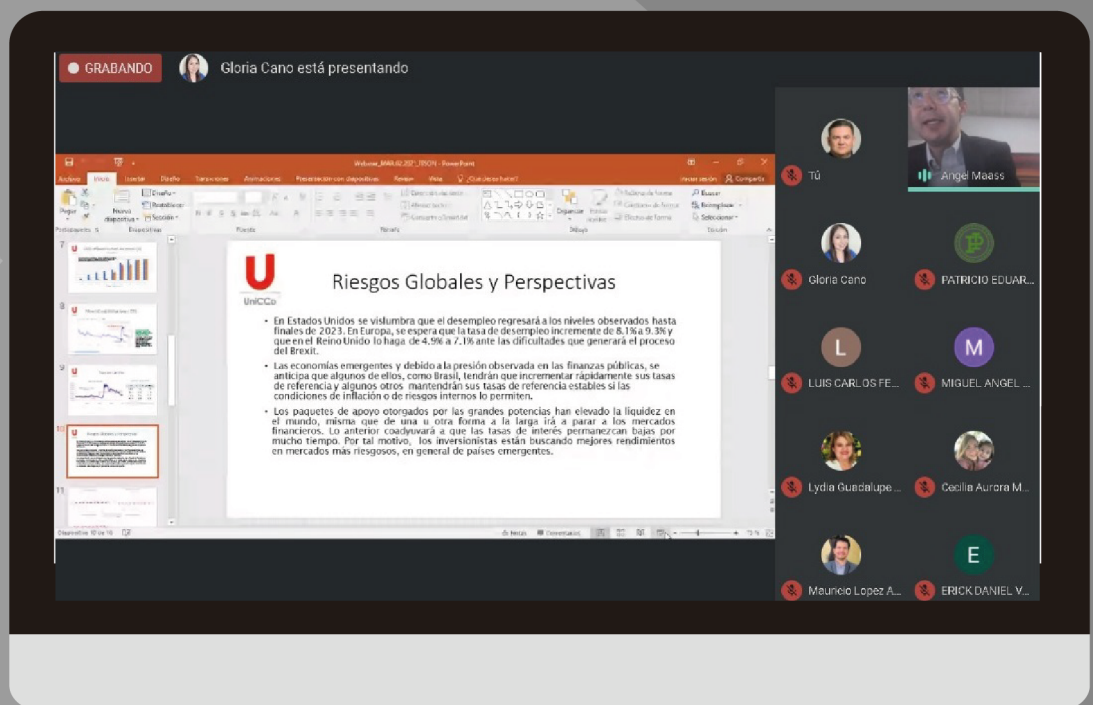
GRABANDO

Gloria Cano está presentando

Webinar_MAR.02.2021_RISON - PowerPoint

Archivo Inicio Insertar Diseño Transiciones Animaciones Presentación con diapositivas Revisar Vista ¿Qué desea hacer? Iniciar sesión Compartir

Pegar Nueva diapositiva Diseño Restablecer Sección Portapapeles Diapositivas Fuente Párrafo Dibujo Organizar Estilos rápidos Buscar Reemplazar Seleccionar Edición

U
UniCCo

Riesgos Globales y Perspectivas

• En Estados Unidos se vislumbra que el desempleo regresará a los niveles observados hasta finales de 2023. En Europa, se espera que la tasa de desempleo incremente de 8.1% a 9.3% y que en el Reino Unido lo haga de 4.9% a 7.1% ante las dificultades que generará el proceso del Brexit.

• Las economías emergentes y debido a la presión observada en las finanzas públicas, se anticipa que algunos de ellos, como Brasil, tendrán que incrementar rápidamente sus tasas de referencia y algunos otros mantendrán sus tasas de referencia estables si las condiciones de inflación o de riesgos internos lo permiten.

• Los paquetes de apoyo otorgados por las grandes potencias han elevado la liquidez en el mundo, misma que de una u otra forma a la larga irá a parar a los mercados financieros. Lo anterior coadyuvará a que las tasas de interés permanezcan bajas por mucho tiempo. Por tal motivo, los inversionistas están buscando mejores rendimientos en mercados más riesgosos, en general de países emergentes.

Diapositiva 10 de 16 Notas Comentarios

Tú
Angel Maass
Gloria Cano
PATRICIO EDUAR...
L
LUIS CARLOS FE...
M
MIGUEL ANGEL ...
Lydia Guadalupe ...
Cecilia Aurora M...
Mauricio Lopez A...
E
ERICK DANIEL V...